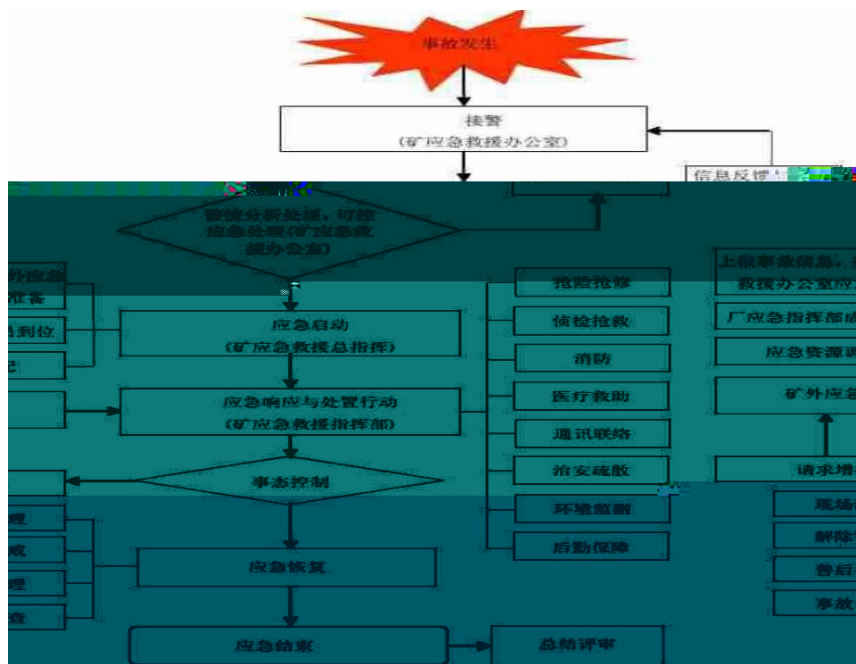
事故发生

接警
（矿应急救援办公室）

信息反馈

警情分析处理，可控应急处置（矿应急救援办公室）

外应急
准备

到位

应急启动
（矿应急救援总指挥）

应急响应与处置行动
（矿应急救援指挥部）

事态控制

理

疏

理

查

应急恢复

应急结束

总结评审

抢险抢修

侦检抢救

消防

医疗救助

通讯联络

治安疏散

环境监测

后勤保障

上报事故信息
救援办公室应

厂应急指挥部

应急资源调

矿外应急

请求增

现场

解除

善后

事故